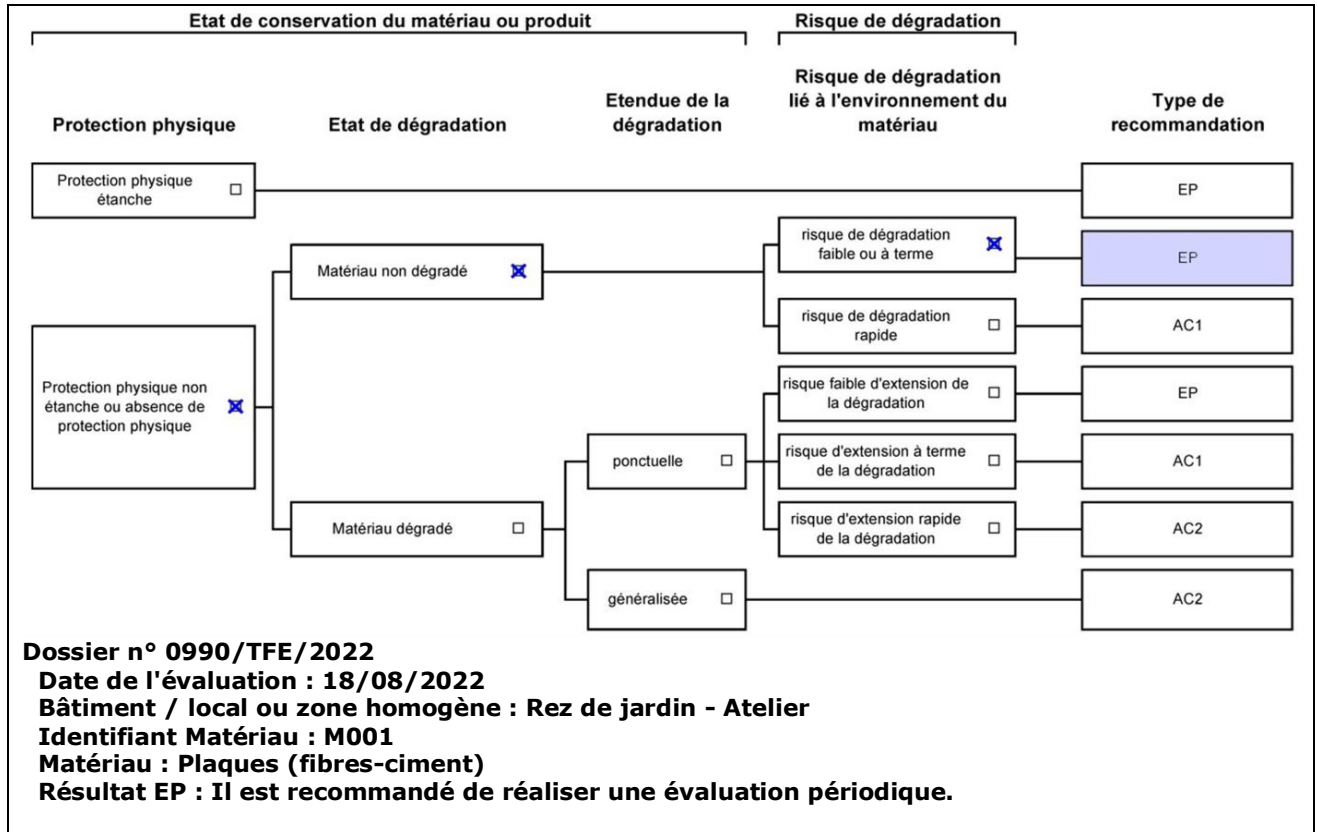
Etat de conservation du matériau ou produit

Risque de dégradation

Protection physique

Etat de dégradation

Etendue de la dégradation

Risque de dégradation lié à l'environnement du matériau

Type de recommandation

Protection physique étanche ☐

EP

Matériau non dégradé ☒

risque de dégradation faible ou à terme ☒

EP

risque de dégradation rapide ☐

AC1

Protection physique non étanche ou absence de protection physique ☒

risque faible d'extension de la dégradation ☐

EP

ponctuelle ☐

risque d'extension à terme de la dégradation ☐

AC1

Matériau dégradé ☐

risque d'extension rapide de la dégradation ☐

AC2

généralisée ☐

AC2

Dossier n° 0990/TFE/2022
Date de l'évaluation : 18/08/2022
Bâtiment / local ou zone homogène : Rez de jardin - Atelier
Identifiant Matériau : M001
Matériau : Plaques (fibres-ciment)
Résultat EP : Il est recommandé de réaliser une évaluation périodique.